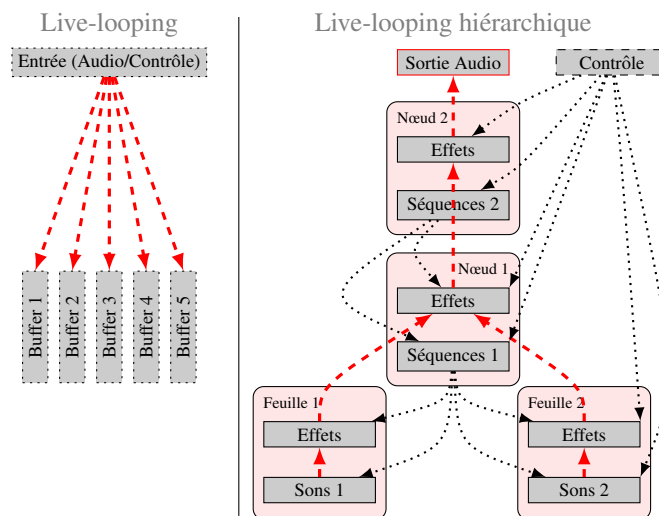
Live-looping

Entrée (Audio/Contrôle)

Buffer 1

Buffer 2

Buffer 3

Buffer 4

Buffer 5

Live-looping hiérarchique

Sortie Audio

Contrôle

Nœud 2

Effets

Séquences 2

Nœud 1

Effets

Séquences 1

Feuille 1

Effets

Sons 1

Feuille 2

Effets

Sons 2